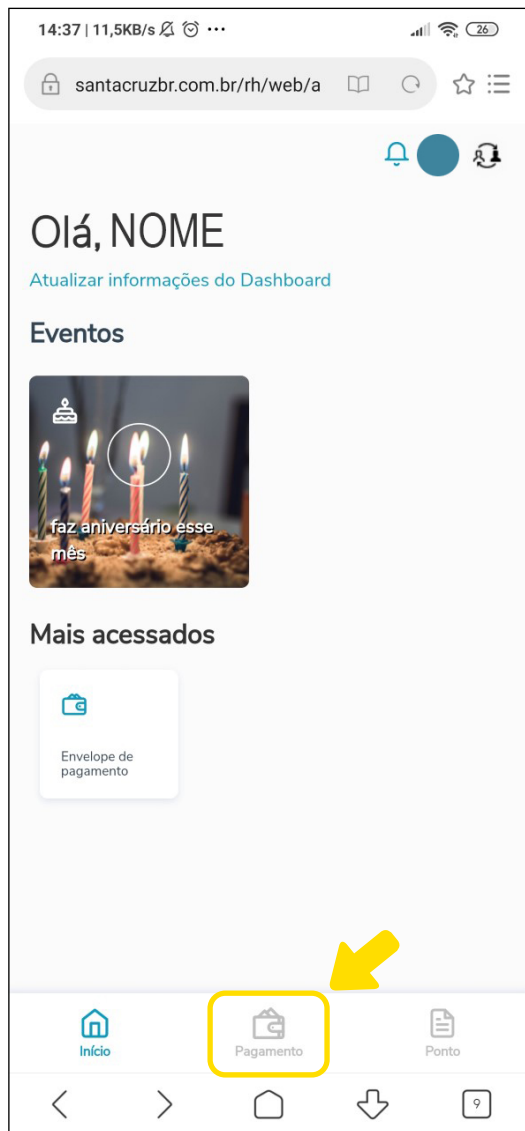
14:37 | 11,5KB/s ⋯ 26

santacruzbr.com.br/rh/web/a

Olá, NOME

Atualizar informações do Dashboard

Eventos

faz aniversário esse mês

Mais acessados

Envelope de pagamento

Início

Pagamento

Ponto

9